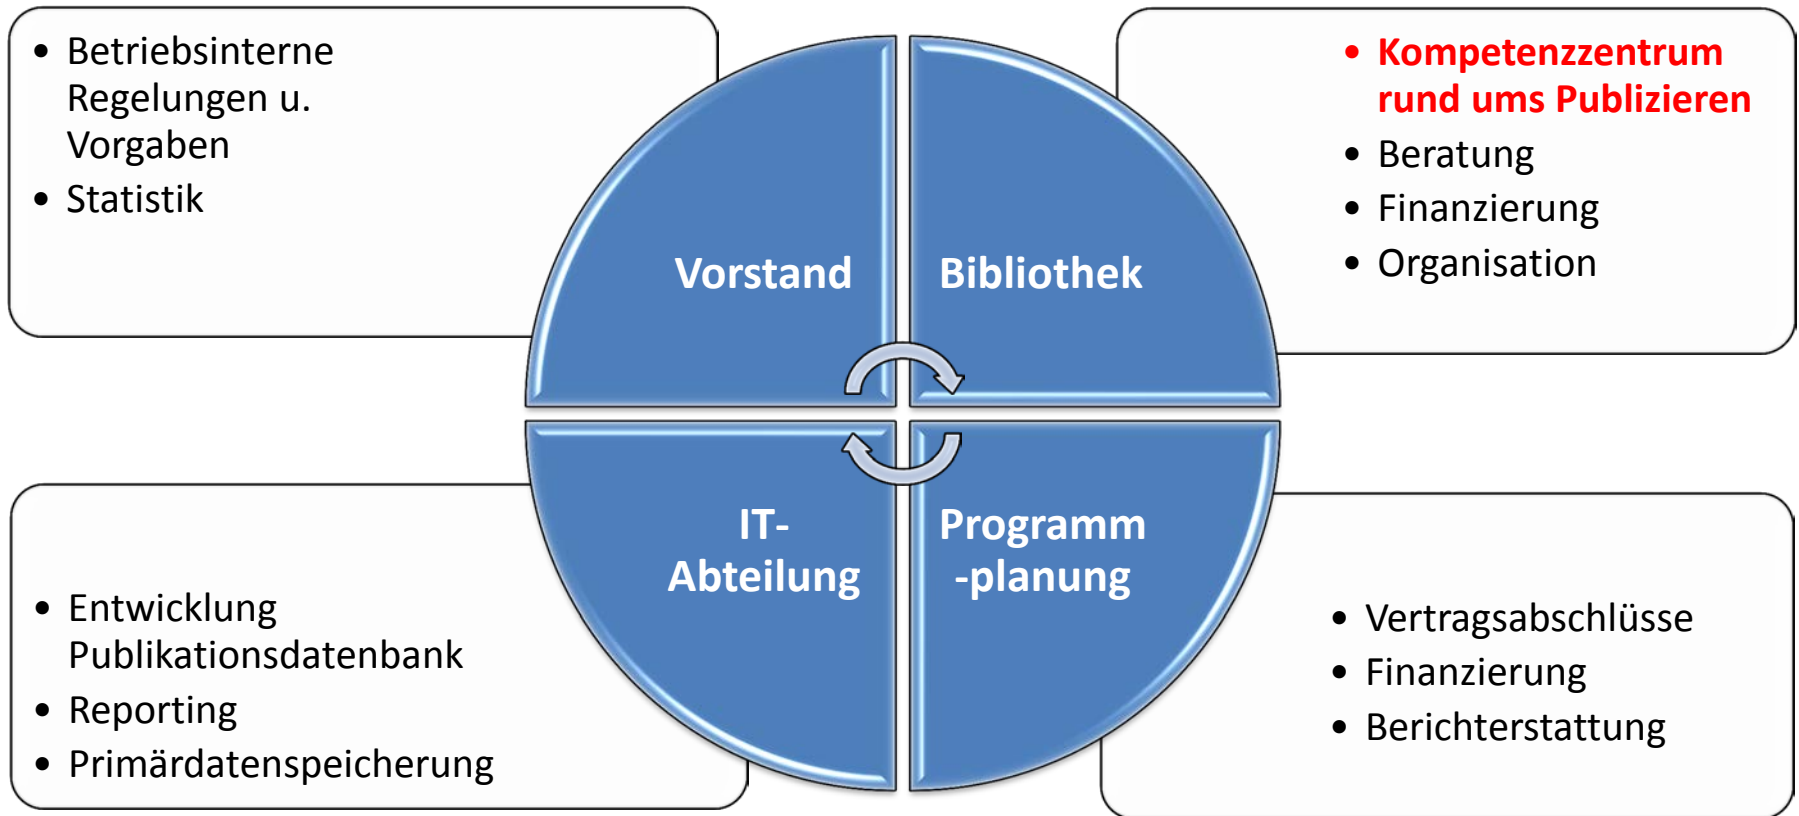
- Betriebsinterne Regelungen u. Vorgaben
- Statistik

- Kompetenzzentrum rund ums Publizieren
- Beratung
- Finanzierung
- Organisation

Vorstand

Bibliothek

IT-Abteilung

Programm -planung

- Entwicklung Publikationsdatenbank
- Reporting
- Primärdatenspeicherung

- Vertragsabschlüsse
- Finanzierung
- Berichterstattung